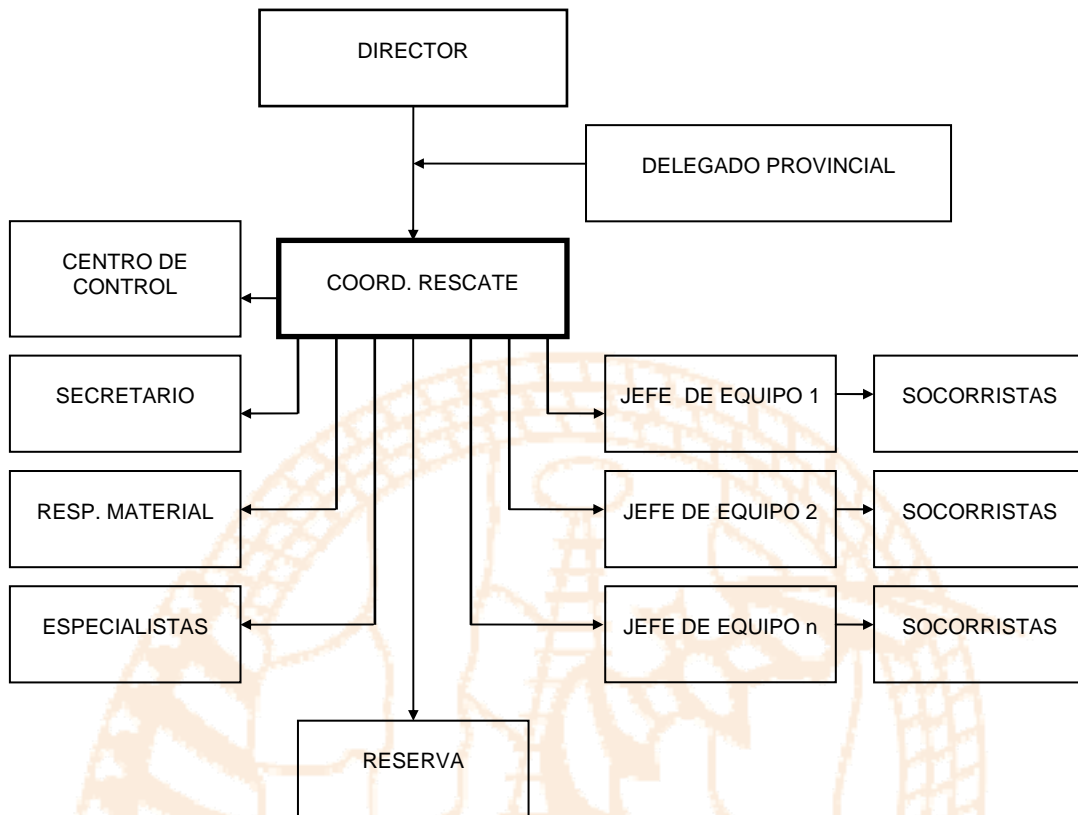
DIRECTOR

DELEGADO PROVINCIAL

CENTRO DE CONTROL

COORD. RESCATE

SECRETARIO

RESP. MATERIAL

ESPECIALISTAS

JEFE DE EQUIPO 1

SOCORRISTAS

JEFE DE EQUIPO 2

SOCORRISTAS

JEFE DE EQUIPO n

SOCORRISTAS

RESERVA